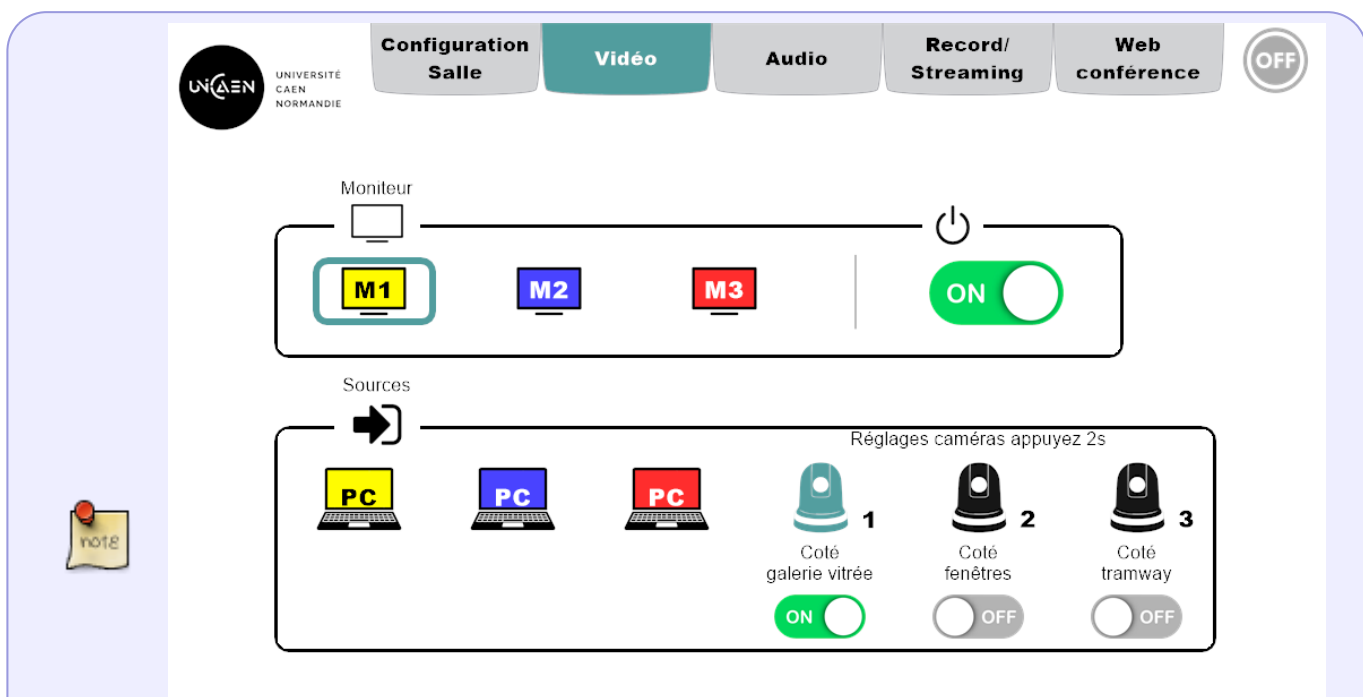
UNICAEN UNIVERSITÉ CAEN NORMANDIE

Configuration Salle

Vidéo

Audio

Record/ Streaming

Web conférence

OFF

Moniteur

M1

M2

M3

ON

Sources

Réglages caméras appuyez 2s

PC

PC

PC

1

Coté galerie vitrée

ON

2

Coté fenêtres

OFF

3

Coté tramway

OFF

note